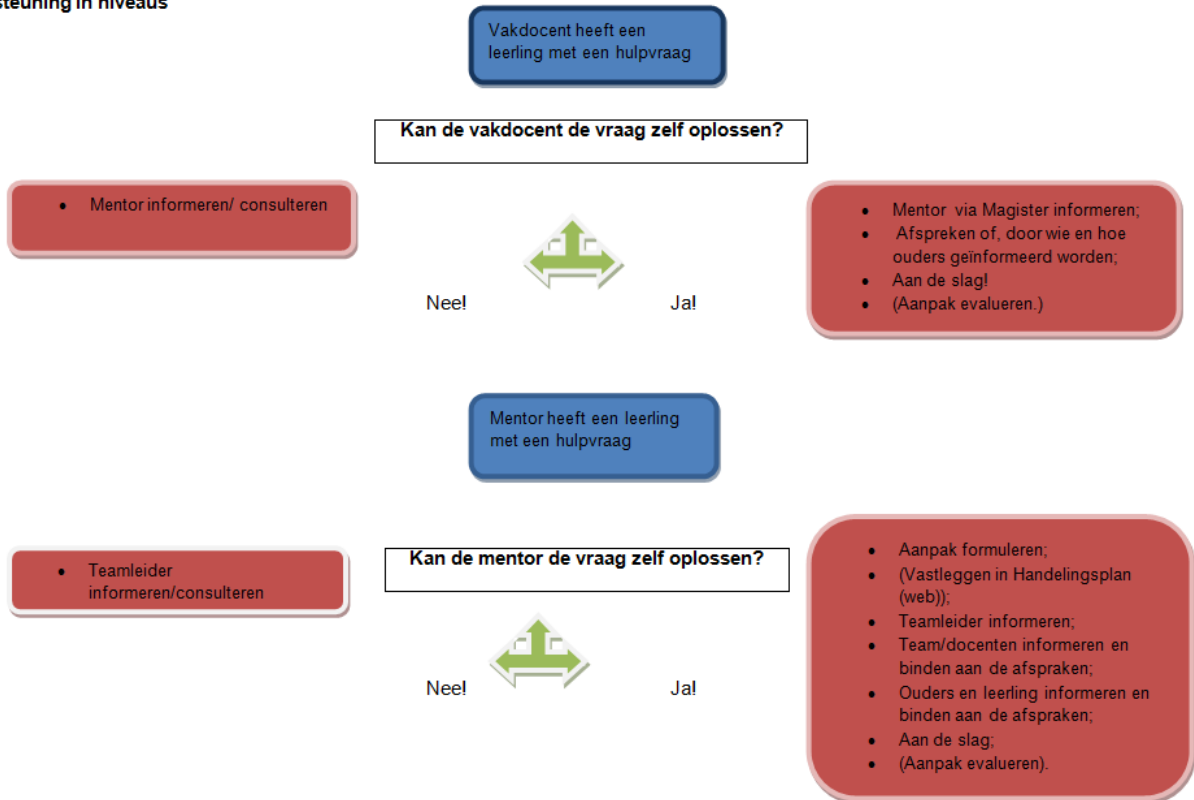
steuning in niveaus

Vakdocent heeft een leerling met een hulpvraag

Kan de vakdocent de vraag zelf oplossen?

- Mentor informeren/ consulteren

Nee!

Ja!

- Mentor via Magister informeren;
- Afspreken of, door wie en hoe ouders geïnformeerd worden;
- Aan de slag!
- (Aanpak evalueren.)

Mentor heeft een leerling met een hulpvraag

- Teamleider informeren/consulteren

Kan de mentor de vraag zelf oplossen?

Nee!

Ja!

- Aanpak formuleren;
- (Vastleggen in Handelingsplan (web));
- Teamleider informeren;
- Team/docenten informeren en binden aan de afspraken;
- Ouders en leerling informeren en binden aan de afspraken;
- Aan de slag;
- (Aanpak evalueren).